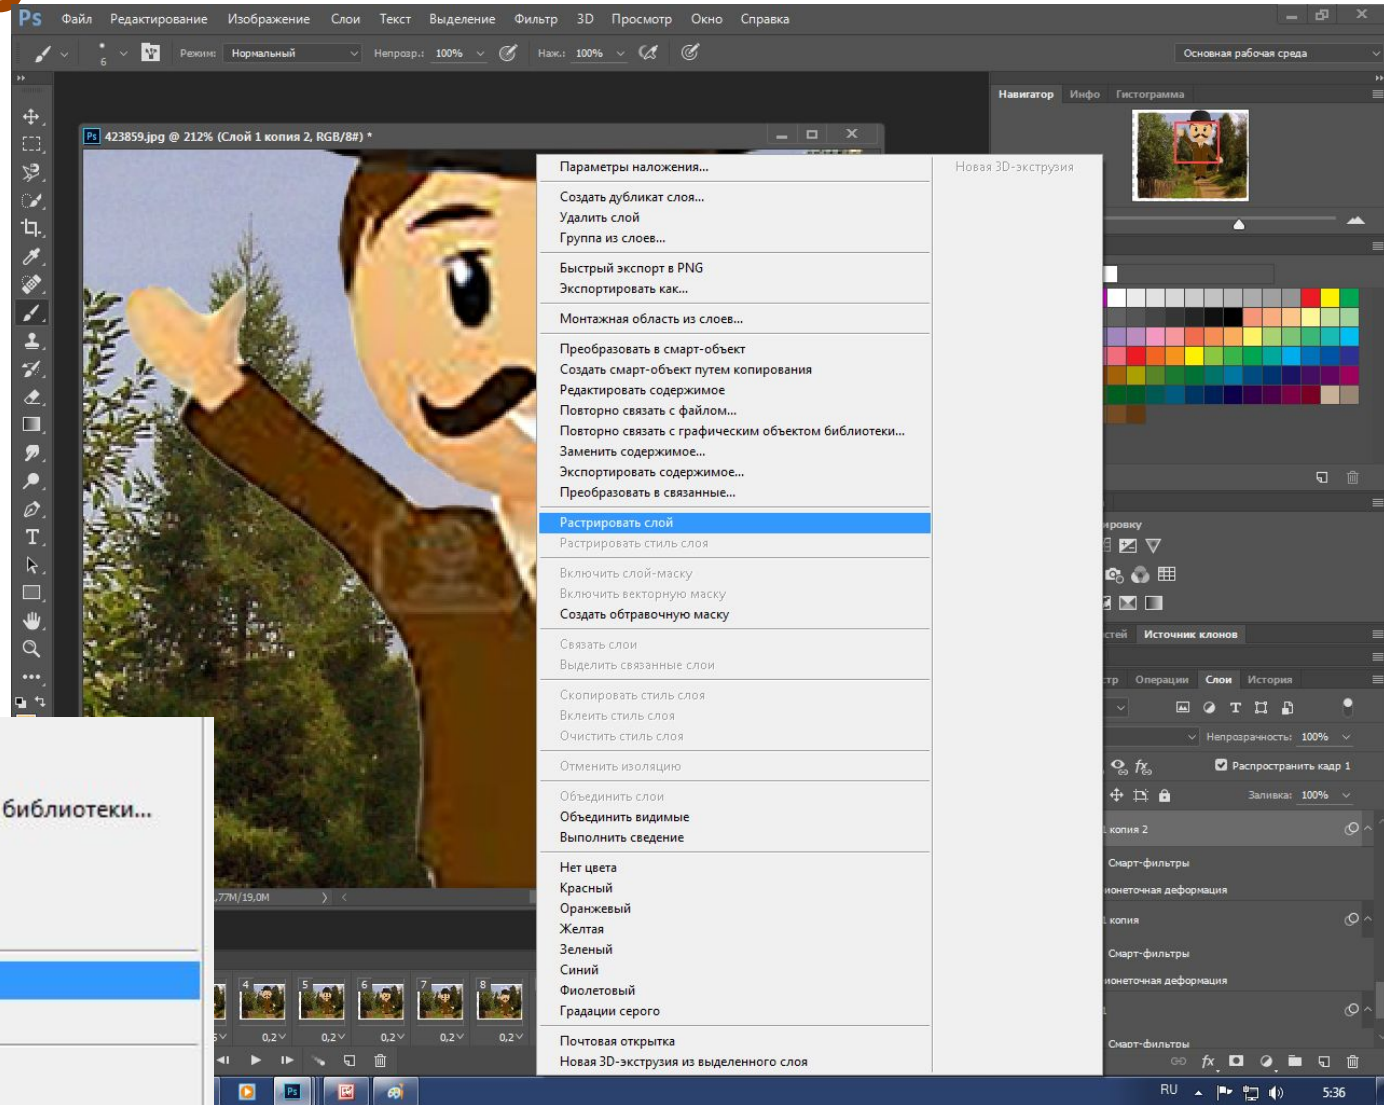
Ps Файл Редактирование Изображение Слои Текст Выделение Фильтр 3D Просмотр Окно Справка

Режим: Нормальный Непрозр.: 100% Наж.: 100%

Основная рабочая среда

423859.jpg @ 212% (Слой 1 копия 2, RGB/8#) *

Навигатор Инфо Гистограмма

Параметры наложения...
Создать дубликат слоя...
Удалить слой
Группа из слоев...
Быстрый экспорт в PNG
Экспортировать как...
Монтажная область из слоев...
Преобразовать в смарт-объект
Создать смарт-объект путем копирования
Редактировать содержимое
Повторно связать с файлом...
Повторно связать с графическим объектом библиотеки...
Заменить содержимое...
Экспортировать содержимое...
Преобразовать в связанные...
Растрировать слой
Растрировать стиль слоя
Включить слой-маску
Включить векторную маску
Создать обтравочную маску
Связать слои
Выделить связанные слои
Скопировать стиль слоя
Вклеить стиль слоя
Очистить стиль слоя
Отменить изоляцию
Объединить слои
Объединить видимые
Выполнить сведение
Нет цвета
Красный
Оранжевый
Желтая
Зеленый
Синий
Фиолетовый
Градации серого
Почтовая открытка
Новая 3D-экструзия из выделенного слоя

Новая 3D-экструзия

библиотеки...

,77M/19,0M

4 5 6 7 8
0,2 0,2 0,2 0,2 0,2

ировку
стей Источник клонов
стр Операции Слои История
Непрозрачность: 100%
Распространить кадр 1
Заливка: 100%
копия 2
Смарт-фильтры
ионеточная деформация
копия
Смарт-фильтры
ионеточная деформация
Смарт-фильтры

RU 5:36